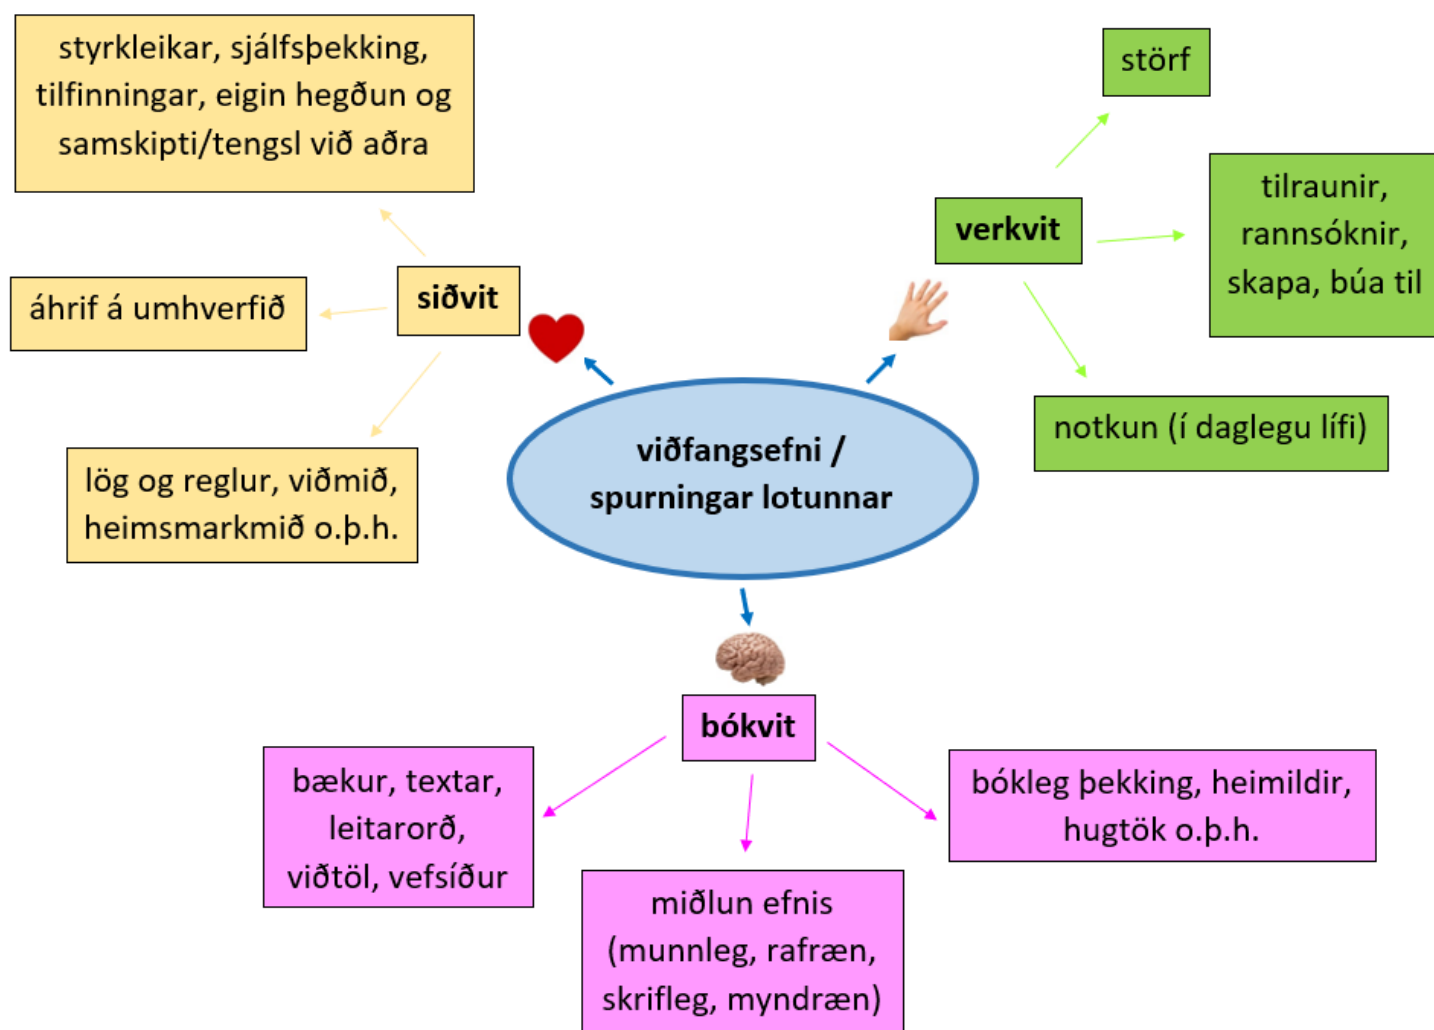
styrkleikar, sjálfsþekking, tilfinningar, eigin hegðun og samskipti/tengsl við aðra

störf

verkvit

tilraunir, rannsóknir, skapa, búa til

áhrif á umhverfið

siðvit

notkun (í daglegu lífi)

lög og reglur, viðmið, heimsmarkmið o.þ.h.

viðfangsefni / spurningar lotunnar

bókvit

bækur, textar, leitarorð, viðtöl, vefsíður

bókleg þekking, heimildir, hugtök o.þ.h.

miðlun efnis (munnleg, rafræn, skrifleg, myndræn)